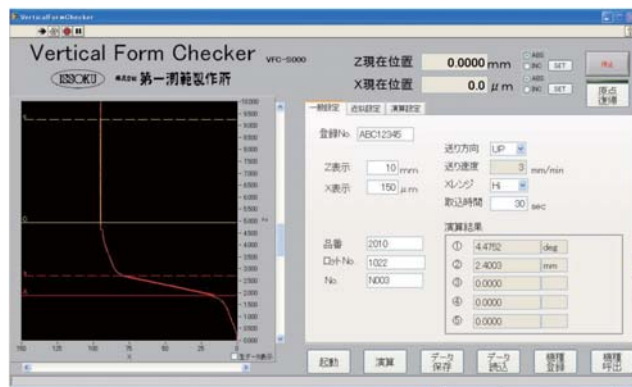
VerticalFormChecker

Vertical Form Checker VFC-5000

(SOKU) 株式会社 第一測範製作所

Z現在位置 0.0000 mm ABS INC SET

X現在位置 0.0 μm ABS INC SET

停止

原点復帰

一般設定 近似設定 演算設定

登録No. ABC12345

Z表示 10 mm

X表示 150 μm

送り方向 UP

送り速度 3 mm/min

Xレンジ Hi

取込時間 30 sec

演算結果

① 4.4752 deg

② 2.4003 mm

③ 0.0000

④ 0.0000

⑤ 0.0000

品番 2010

ロットNo. 1022

No. N003

10000
9500
9000
8500
8000
7500
7000
6500
6000
5500
5000
4500
4000
3500
3000
2500
2000
1500
1000
500
0

150 125 100 75 50 25 0

全データ表示

起動 演算 データ保存 データ読込 履歴登録 履歴呼出